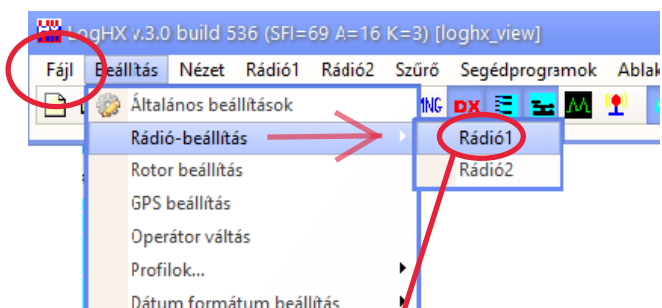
LogHX v.3.0 build 536 (SFI=69 A=16 K=3) [loghx_view]

Fájl Beállítás Nézet Rádió1 Rádió2 Szűrő Segédprogramok Ablak

MNG DX

Általános beállítások
Rádió-beállítás
Rotor beállítás
GPS beállítás
Operátor váltás
Profilok...
Dátum formátum beállítás

Rádió1
Rádió2